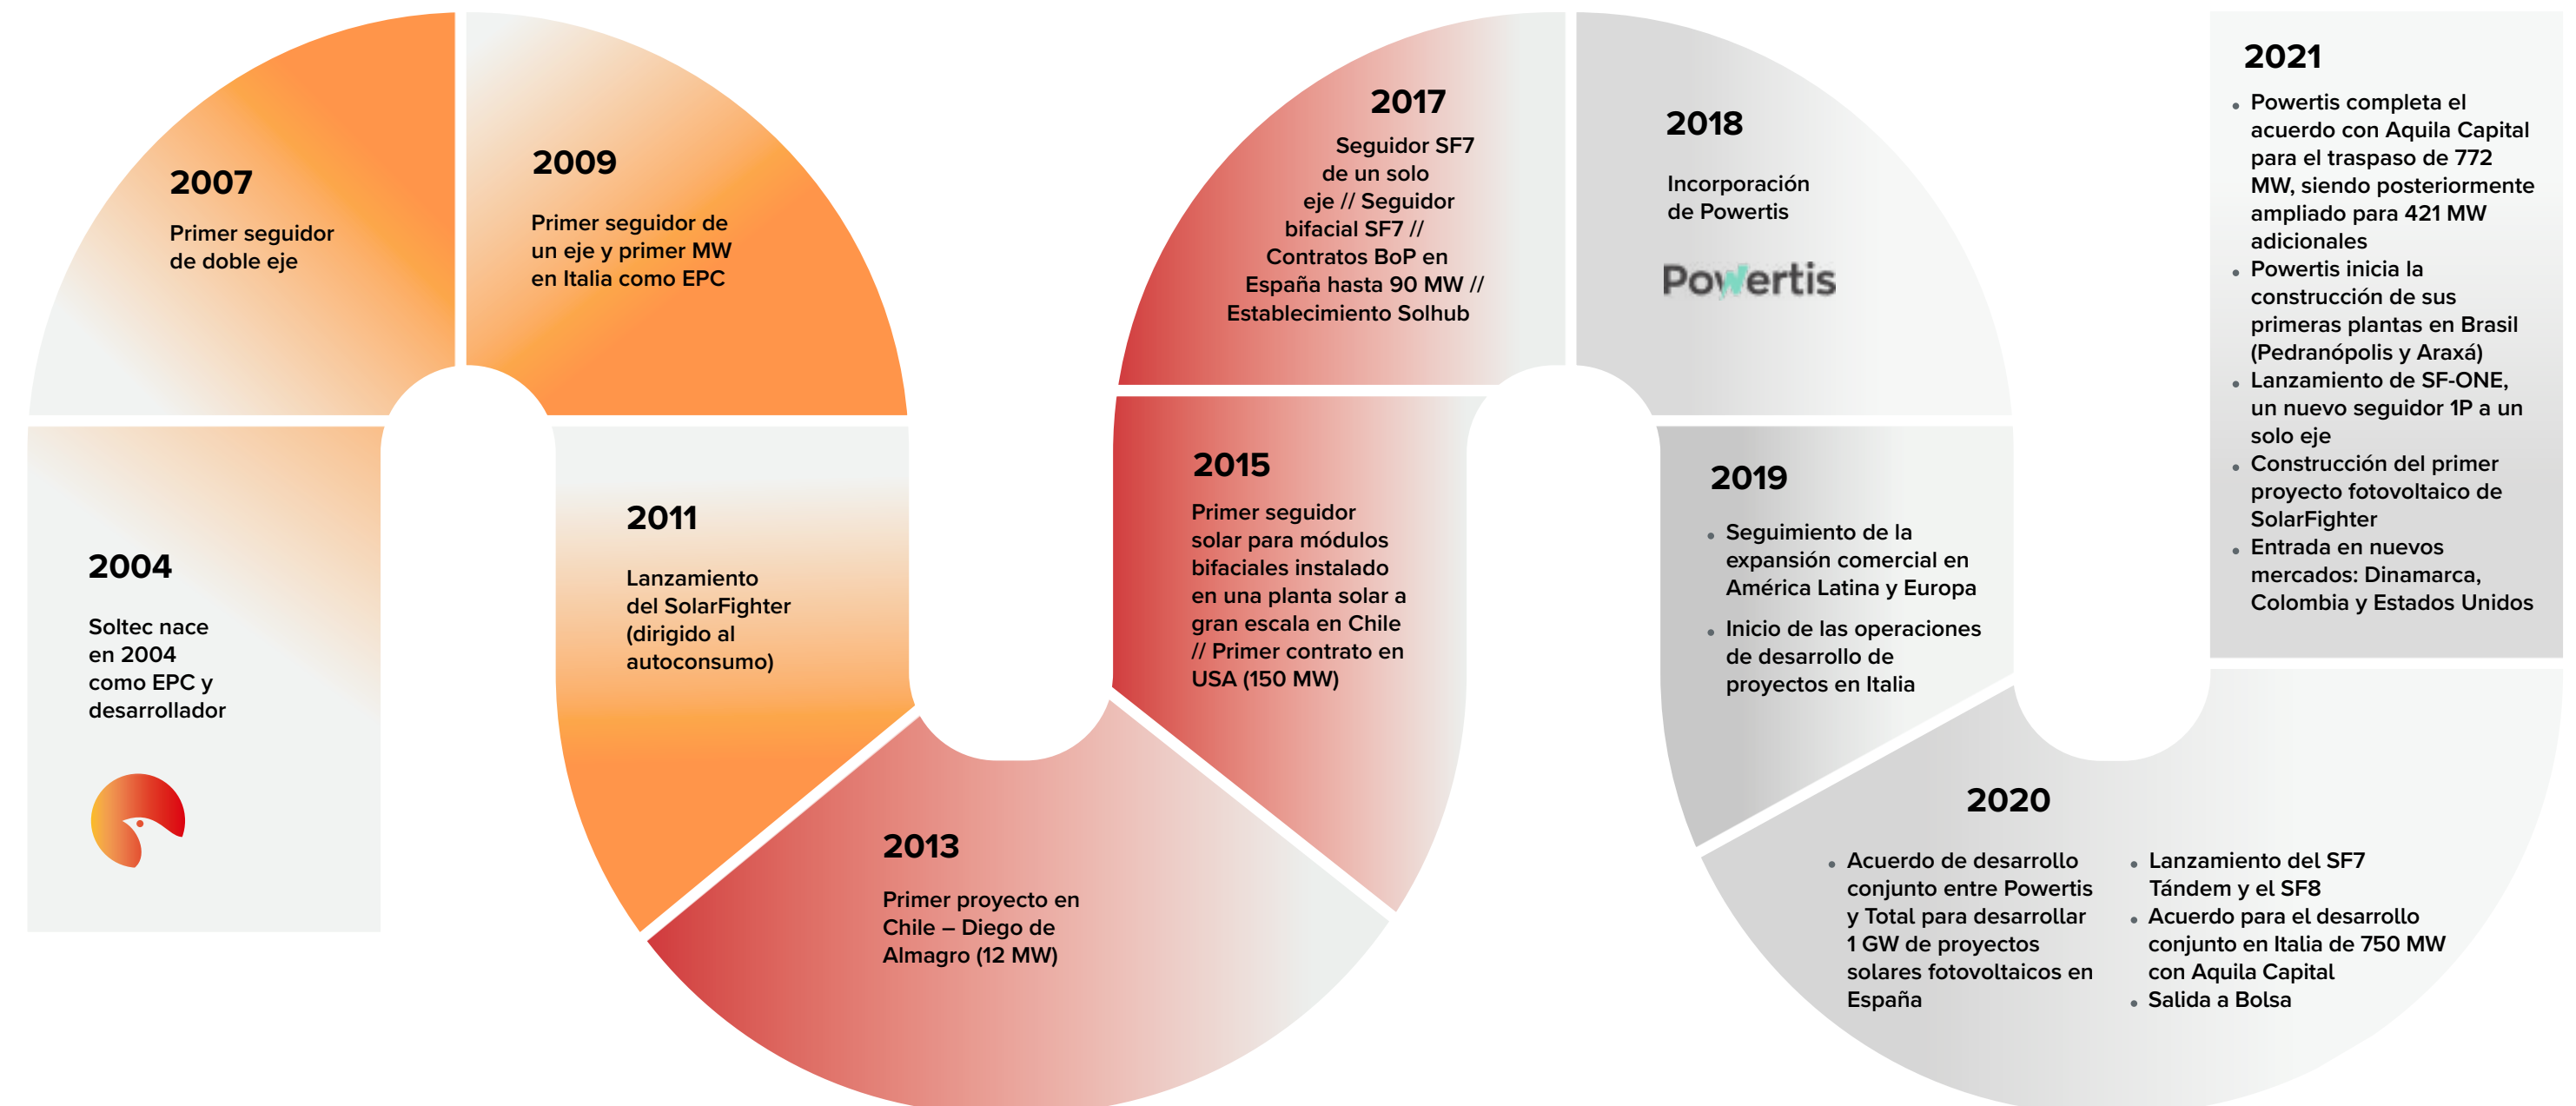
2004

Soltec nace en 2004 como EPC y desarrollador

2007

Primer seguidor de doble eje

2009

Primer seguidor de un eje y primer MW en Italia como EPC

2011

Lanzamiento del SolarFighter (dirigido al autoconsumo)

2013

Primer proyecto en Chile – Diego de Almagro (12 MW)

2015

Primer seguidor solar para módulos bifaciales instalado en una planta solar a gran escala en Chile // Primer contrato en USA (150 MW)

2017

Seguidor SF7 de un solo eje // Seguidor bifacial SF7 // Contratos BoP en España hasta 90 MW // Establecimiento Solhub

2018

Incorporación de Powertis

Powertis

2019

• Seguimiento de la expansión comercial en América Latina y Europa
• Inicio de las operaciones de desarrollo de proyectos en Italia

2020

• Acuerdo de desarrollo conjunto entre Powertis y Total para desarrollar 1 GW de proyectos solares fotovoltaicos en España
• Lanzamiento del SF7 Tándem y el SF8
• Acuerdo para el desarrollo conjunto en Italia de 750 MW con Aquila Capital
• Salida a Bolsa

2021

• Powertis completa el acuerdo con Aquila Capital para el traspaso de 772 MW, siendo posteriormente ampliado para 421 MW adicionales
• Powertis inicia la construcción de sus primeras plantas en Brasil (Pedranópolis y Araxá)
• Lanzamiento de SF-ONE, un nuevo seguidor 1P a un solo eje
• Construcción del primer proyecto fotovoltaico de SolarFighter
• Entrada en nuevos mercados: Dinamarca, Colombia y Estados Unidos